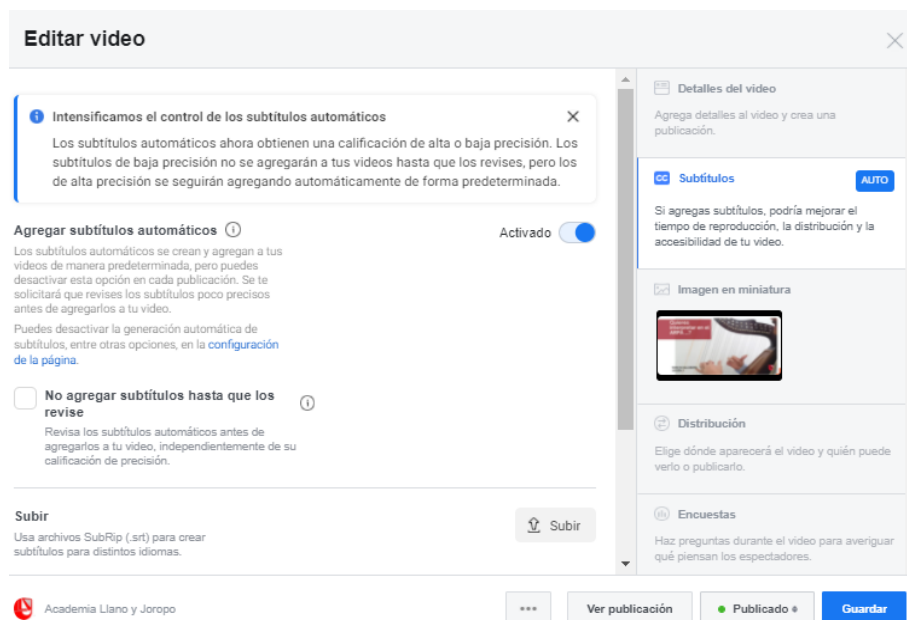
Editar video

Intensificamos el control de los subtítulos automáticos

Los subtítulos automáticos ahora obtienen una calificación de alta o baja precisión. Los subtítulos de baja precisión no se agregarán a tus videos hasta que los revises, pero los de alta precisión se seguirán agregando automáticamente de forma predeterminada.

Agregar subtítulos automáticos

Activado

Los subtítulos automáticos se crean y agregan a tus videos de manera predeterminada, pero puedes desactivar esta opción en cada publicación. Se te solicitará que revises los subtítulos poco precisos antes de agregarlos a tu video.

Puedes desactivar la generación automática de subtítulos, entre otras opciones, en la configuración de la página.

No agregar subtítulos hasta que los revise

Revisa los subtítulos automáticos antes de agregarlos a tu video, independientemente de su calificación de precisión.

Subir

Usa archivos SubRip (.srt) para crear subtítulos para distintos idiomas.

Subir

Detalles del video

Agrega detalles al video y crea una publicación.

Subtítulos

AUTO

Si agregas subtítulos, podría mejorar el tiempo de reproducción, la distribución y la accesibilidad de tu video.

Imagen en miniatura

Distribución

Elige dónde aparecerá el video y quién puede verlo o publicarlo.

Encuestas

Haz preguntas durante el video para averiguar qué piensan los espectadores.

Academia Llano y Joropo

•••

Ver publicación

Publicado

Guardar